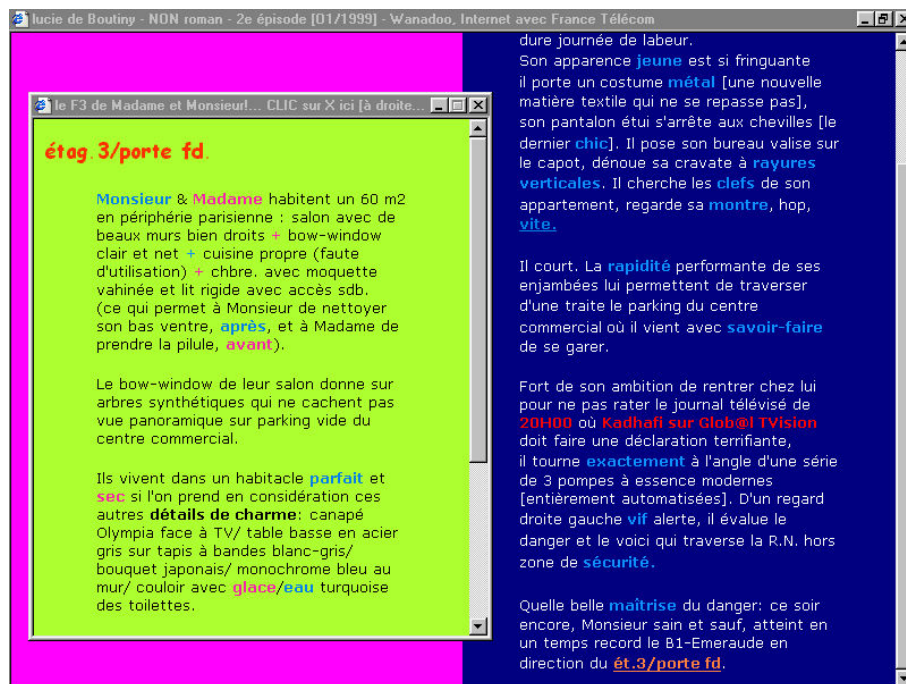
lucie de Boutiny - NON roman - 2e épisode [01/1999] - Wanadoo, Internet avec France Télécom

le F3 de Madame et Monsieur!... CLIC sur X ici [à droite...

étag.3/porte fd.

Monsieur & Madame habitent un 60 m2 en périphérie parisienne : salon avec de beaux murs bien droits + bow-window clair et net + cuisine propre (faute d'utilisation) + chbre. avec moquette vahinée et lit rigide avec accès sdb. (ce qui permet à Monsieur de nettoyer son bas ventre, après, et à Madame de prendre la pilule, avant).

Le bow-window de leur salon donne sur arbres synthétiques qui ne cachent pas vue panoramique sur parking vide du centre commercial.

Ils vivent dans un habitacle parfait et sec si l'on prend en considération ces autres détails de charme: canapé Olympia face à TV/ table basse en acier gris sur tapis à bandes blanc-gris/ bouquet japonais/ monochrome bleu au mur/ couloir avec glace/eau turquoise des toilettes.

dure journée de labeur.
Son apparence jeune est si fringuante il porte un costume métal [une nouvelle matière textile qui ne se repasse pas], son pantalon étui s'arrête aux chevilles [le dernier chic]. Il pose son bureau valise sur le capot, dénoue sa cravate à rayures verticales. Il cherche les clefs de son appartement, regarde sa montre, hop, vite.

Il court. La rapidité performante de ses enjambées lui permettent de traverser d'une traite le parking du centre commercial où il vient avec savoir-faire de se garer.

Fort de son ambition de rentrer chez lui pour ne pas rater le journal télévisé de 20H00 où Kadhafi sur Glob@l TVision doit faire une déclaration terrifiante, il tourne exactement à l'angle d'une série de 3 pompes à essence modernes [entièrement automatisées]. D'un regard droite gauche vif alerte, il évalue le danger et le voici qui traverse la R.N. hors zone de sécurité.

Quelle belle maîtrise du danger: ce soir encore, Monsieur sain et sauf, atteint en un temps record le B1-Emeraude en direction du ét.3/porte fd.